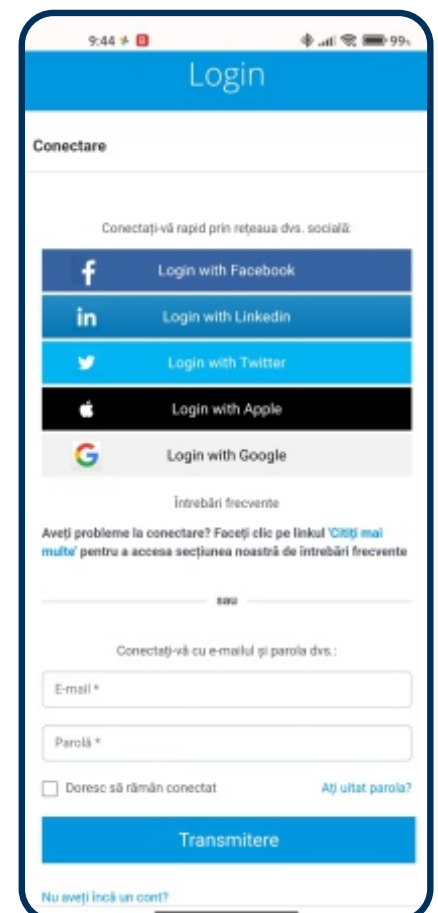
9:44

99

Login

Conectare

Conectați-vă rapid prin rețeaua dvs. socială:

Login with Facebook

Login with Linkedin

Login with Twitter

Login with Apple

Login with Google

Întrebări frecvente

Aveți probleme la conectare? Faceți clic pe linkul 'Citiți mai multe' pentru a accesa secțiunea noastră de întrebări frecvente

sau

Conectați-vă cu e-mailul și parola dvs.:

E-mail *

Parolă *

Doresc să rămân conectat

Ați uitat parola?

Transmitere

Nu aveți încă un cont?